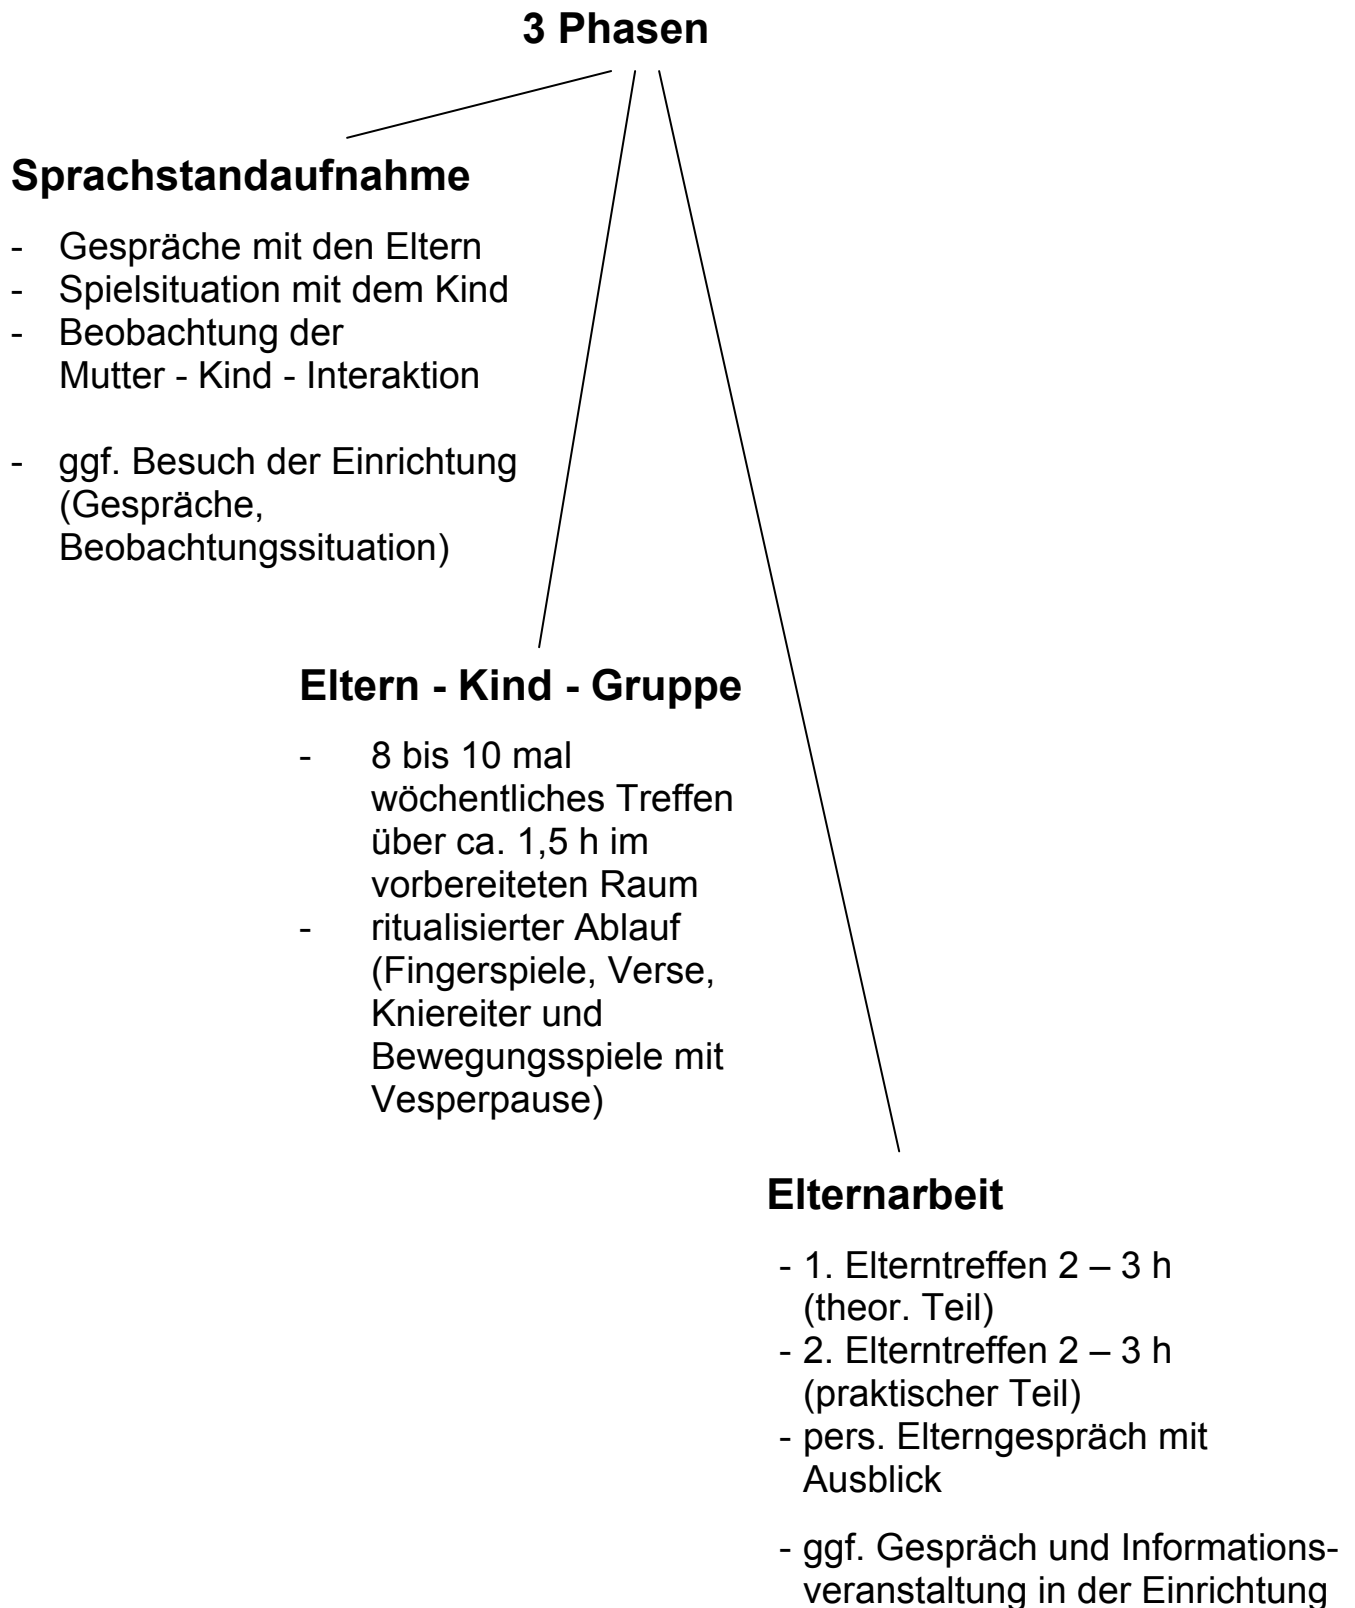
**3 Phasen**

**Sprachstandaufnahme**

- Gespräche mit den Eltern
- Spielsituation mit dem Kind
- Beobachtung der Mutter - Kind - Interaktion

- ggf. Besuch der Einrichtung (Gespräche, Beobachtungssituation)

**Eltern - Kind - Gruppe**

- 8 bis 10 mal wöchentliches Treffen über ca. 1,5 h im vorbereiteten Raum
- ritualisierter Ablauf (Fingerspiele, Verse, Kniereiter und Bewegungsspiele mit Vesperpause)

**Elternarbeit**

- 1. Elterntreffen 2 – 3 h (theor. Teil)
- 2. Elterntreffen 2 – 3 h (praktischer Teil)
- pers. Elterngespräch mit Ausblick

- ggf. Gespräch und Informationsveranstaltung in der Einrichtung